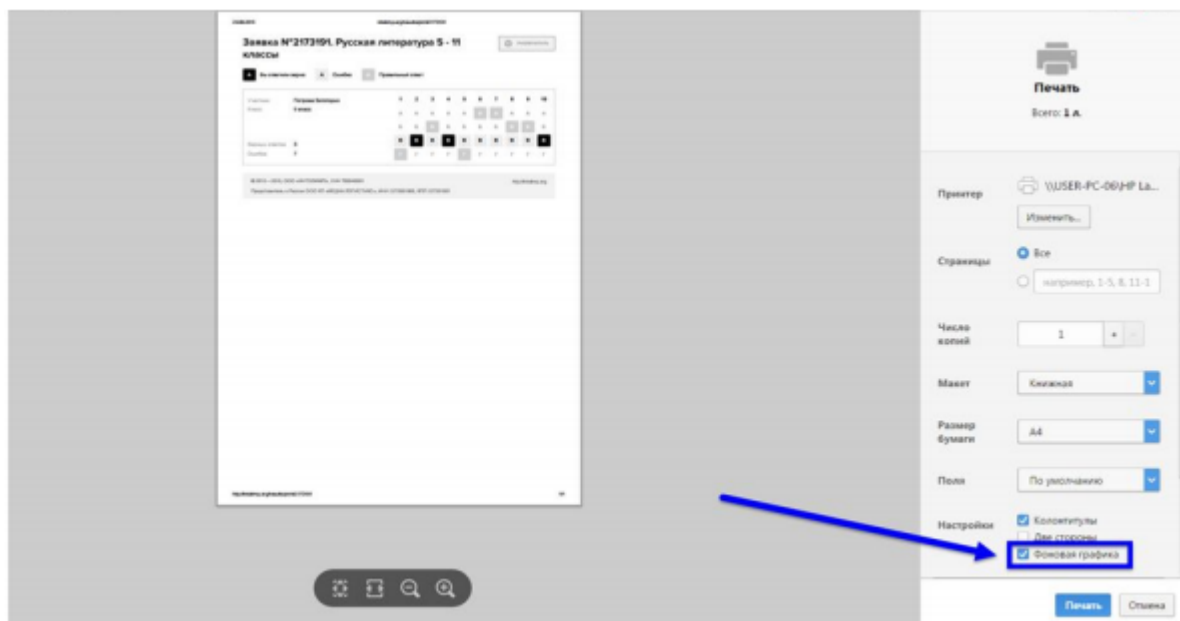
Заявка №2173191. Русская литература 5 - 11 классы

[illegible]

Печать

Всего: 1 л.

Принтер

\\USER-PC-06\HP La...

Изменить...

Страницы

Все

например, 1-5, 8, 11-1

Число копий

1

Макет

Книжная

Размер бумаги

A4

Поля

По умолчанию

Настройки

Колонтитулы

Две стороны

Фоновая графика

Печать

Отмена